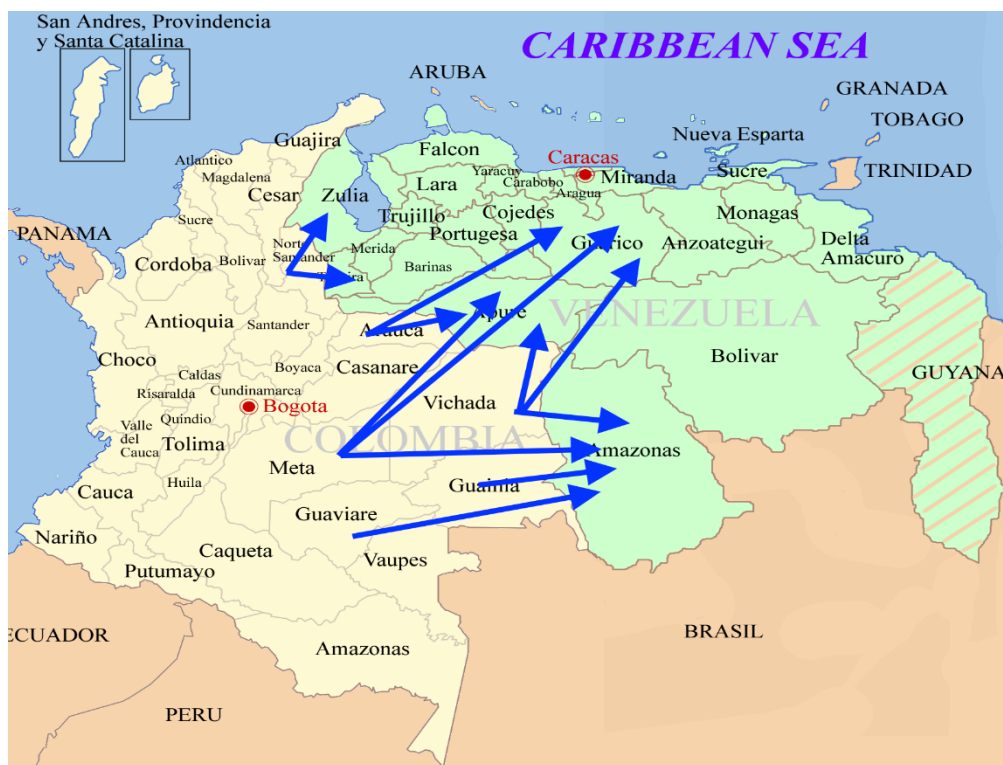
San Andres, Provindencia y Santa Catalina

CARIBBEAN SEA

ARUBA

GRANADA

TOBAGO

TRINIDAD

Nueva Esparta

Guajira

Falcon

Caracas

Atlantico

Magdalena

Yaracuy

Carabobo

Miranda

Lara

Aragua

Sucre

Cesar

Zulia

Trujillo

Cojedes

Monagas

Sucre

PANAMA

Norte Santander

Merida

Portugesa

Guarico

Anzoategui

Delta Amacuro

Bolivar

Cordoba

Tachira

Barinas

Antioquia

Santander

Arauca

Apure

VENEZUELA

Choco

Boyaca

Casanare

Bolivar

Caldas

GUYANA

Risaralda

Cundinamarca

Bogota

Vichada

Quindio

Valle del Cauca

Tolima

COLOMBIA

Amazonas

Meta

Huila

Guainia

Cauca

Guaviare

Nariño

Caqueta

Vaupes

Putumayo

ECUADOR

BRASIL

Amazonas

PERU